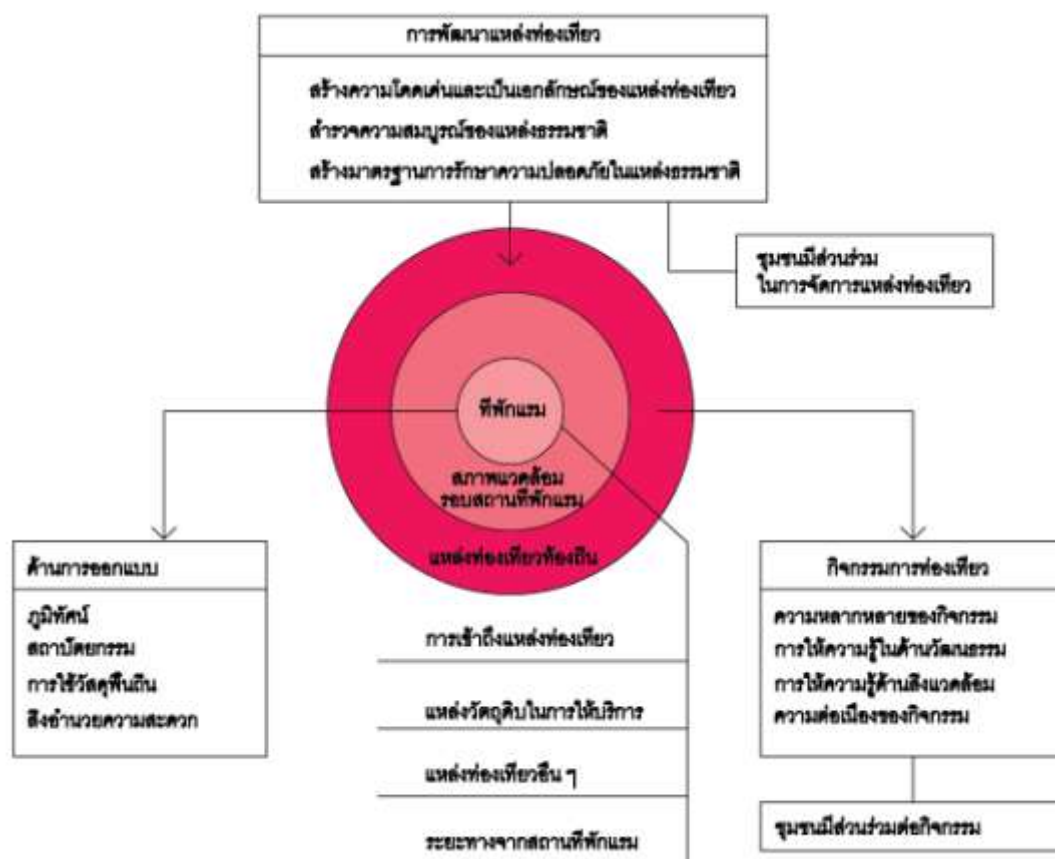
การพัฒนาแหล่งท่องเที่ยว

สร้างความโดดเด่นและเป็นเอกลักษณ์ของแหล่งท่องเที่ยว
สำรวจความสมบูรณ์ของแหล่งธรรมชาติ
สร้างมาตรฐานการรักษาความปลอดภัยในแหล่งธรรมชาติ

ชุมชนมีส่วนร่วม ในการจัดการแหล่งท่องเที่ยว

ที่พักแรม

สภาพแวดล้อม รอบสถานที่พักแรม

แหล่งท่องเที่ยวท้องถิ่น

ด้านการออกแบบ

ภูมิทัศน์
สถาปัตยกรรม
การใช้วัสดุพื้นถิ่น
สิ่งอำนวยความสะดวก

การเข้าถึงแหล่งท่องเที่ยว

แหล่งวัตถุดิบในการให้บริการ

แหล่งท่องเที่ยวอื่น ๆ

ระยะทางจากสถานที่พักแรม

กิจกรรมการท่องเที่ยว

ความหลากหลายของกิจกรรม
การให้ความรู้ในด้านวัฒนธรรม
การให้ความรู้ด้านสิ่งแวดล้อม
ความต่อเนื่องของกิจกรรม

ชุมชนมีส่วนร่วมต่อกิจกรรม